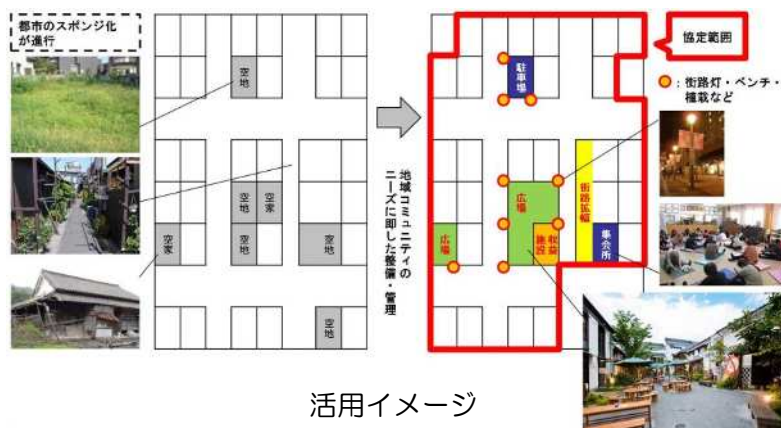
都市のスポンジ化が進行

空地

空地

空家

空地

空家

空地

空地

空地

地域コミュニティのニーズに即した整備・管理

協定範囲

：街路灯・ベンチ・植栽など

駐車場

広場

街路拡幅

広場

施設

収益

集会所

活用イメージ